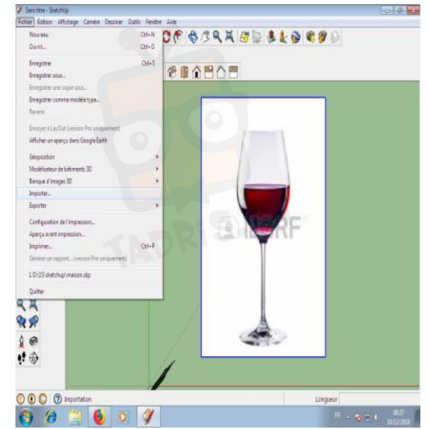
Sans titre - SketchUp

Fichier Edition Affichage Caméra Dessiner Outils Fenêtre Aide

Nouveau Ctrl+N
Ouvrir... Ctrl+O

Enregistrer Ctrl+S
Enregistrer sous...
Enregistrer une copie sous...
Enregistrer comme modèle type...
Rétablir

Envoyer à LayOut (version Pro uniquement)
Afficher un aperçu dans Google Earth

Géoposition
Modélisateur de bâtiments 3D
Banque d'images 3D

Importer...
Exporter

Configuration de l'impression...
Aperçu avant impression...
Imprimer... Ctrl+P
Générer un rapport... (version Pro uniquement)

1 D:\13 sketchup\maison.skp

Quitter

123RF

Importation

Longueur

FR